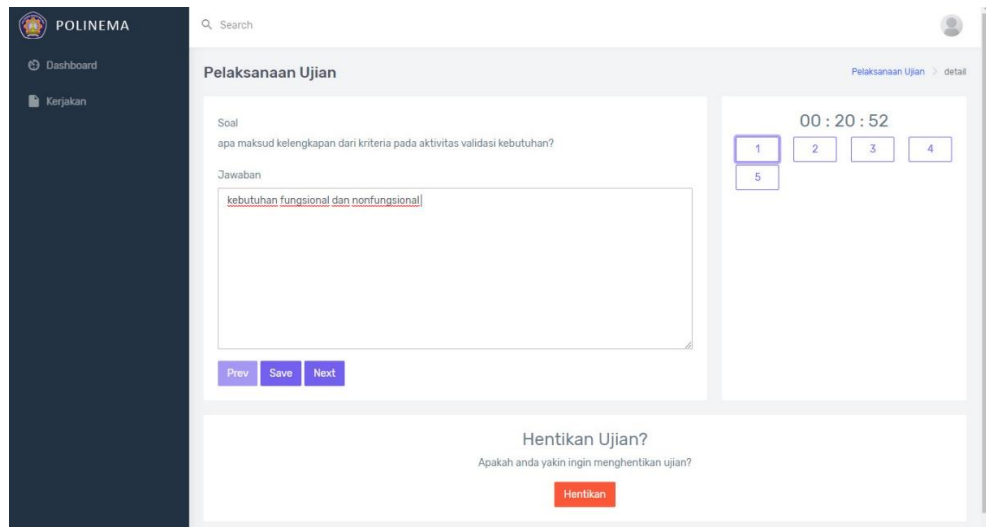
POLINEMA

Dashboard

Kerjakan

Search

Pelaksanaan Ujian

Pelaksanaan Ujian > detail

Soal

apa maksud kelengkapan dari kriteria pada aktivitas validasi kebutuhan?

Jawaban

kebutuhan fungsional dan nonfungsional

Prev Save Next

00 : 20 : 52

1 2 3 4 5

Hentikan Ujian?

Apakah anda yakin ingin menghentikan ujian?

Hentikan